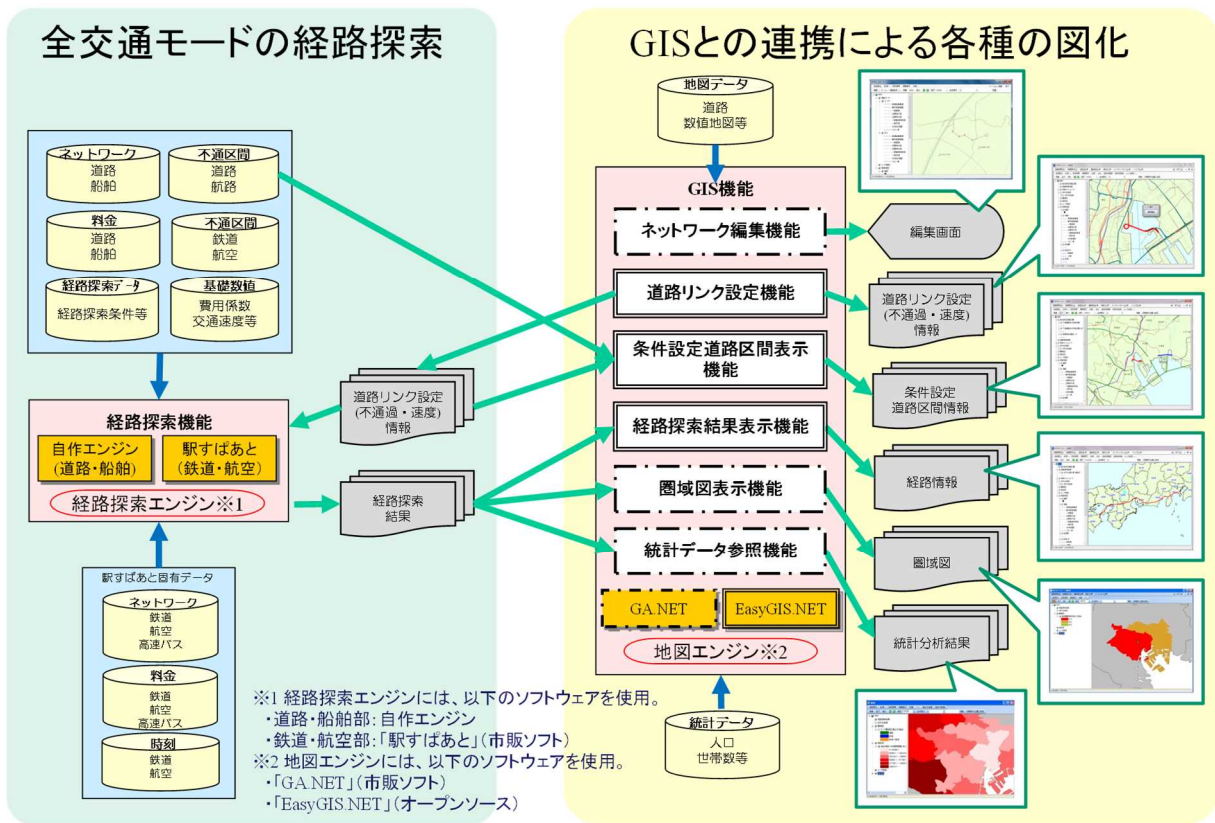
全交通モードの経路探索

ネットワーク
道路
船舶

不通区間
道路
航路

料金
道路
船舶

不通区間
鉄道
航空

経路探索データ
経路探索条件等

基礎数値
費用係数
交通速度等

経路探索機能
自作エンジン
(道路・船舶)
駅すぱあと
(鉄道・航空)
経路探索エンジン※1

駅すぱあと固有データ
ネットワーク
鉄道
航空
高速バス

料金
鉄道
航空
高速バス

時刻
鉄道
航空

道路リンク設定
(不通過・速度)
情報

経路探索
結果

GISとの連携による各種の図化

地図データ
道路
数値地図等

GIS機能
ネットワーク編集機能
道路リンク設定機能
条件設定道路区間表示機能
経路探索結果表示機能
圏域図表示機能
統計データ参照機能
GA.NET
EasyGIS.NET
地図エンジン※2

統計データ
人口
世帯数等

編集画面
道路リンク設定
(不通過・速度)
情報
条件設定
道路区間情報
経路情報
圏域図
統計分析結果

※1 経路探索エンジンには、以下のソフトウェアを使用。
・道路・船舶部：自作エンジン
・鉄道・航空部：「駅すぱあと」(市販ソフト)
※2 地図エンジンには、以下のソフトウェアを使用。
・「GA.NET」(市販ソフト)
・「EasyGIS.NET」(オープンソース)